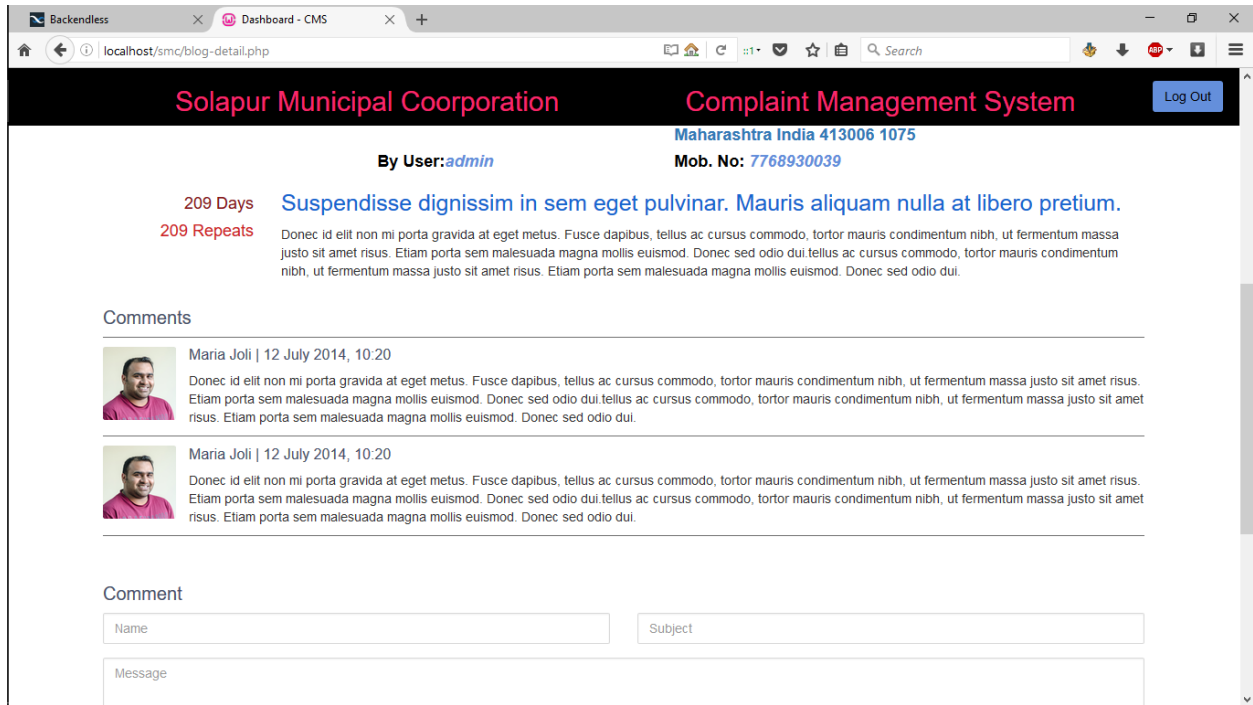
Backendless
Dashboard - CMS
localhost/smc/blog-detail.php
Search

Solapur Municipal Coorporation Complaint Management System
Log Out

Maharashtra India 413006 1075
By User:admin Mob. No: 7768930039

209 Days
209 Repeats

Suspendisse dignissim in sem eget pulvinar. Mauris aliquam nulla at libero pretium.

Donec id elit non mi porta gravida at eget metus. Fusce dapibus, tellus ac cursus commodo, tortor mauris condimentum nibh, ut fermentum massa justo sit amet risus. Etiam porta sem malesuada magna mollis euismod. Donec sed odio dui.tellus ac cursus commodo, tortor mauris condimentum nibh, ut fermentum massa justo sit amet risus. Etiam porta sem malesuada magna mollis euismod. Donec sed odio dui.

Comments

Maria Joli | 12 July 2014, 10:20

Donec id elit non mi porta gravida at eget metus. Fusce dapibus, tellus ac cursus commodo, tortor mauris condimentum nibh, ut fermentum massa justo sit amet risus. Etiam porta sem malesuada magna mollis euismod. Donec sed odio dui.tellus ac cursus commodo, tortor mauris condimentum nibh, ut fermentum massa justo sit amet risus. Etiam porta sem malesuada magna mollis euismod. Donec sed odio dui.

Maria Joli | 12 July 2014, 10:20

Donec id elit non mi porta gravida at eget metus. Fusce dapibus, tellus ac cursus commodo, tortor mauris condimentum nibh, ut fermentum massa justo sit amet risus. Etiam porta sem malesuada magna mollis euismod. Donec sed odio dui.tellus ac cursus commodo, tortor mauris condimentum nibh, ut fermentum massa justo sit amet risus. Etiam porta sem malesuada magna mollis euismod. Donec sed odio dui.

Comment
Name
Subject
Message